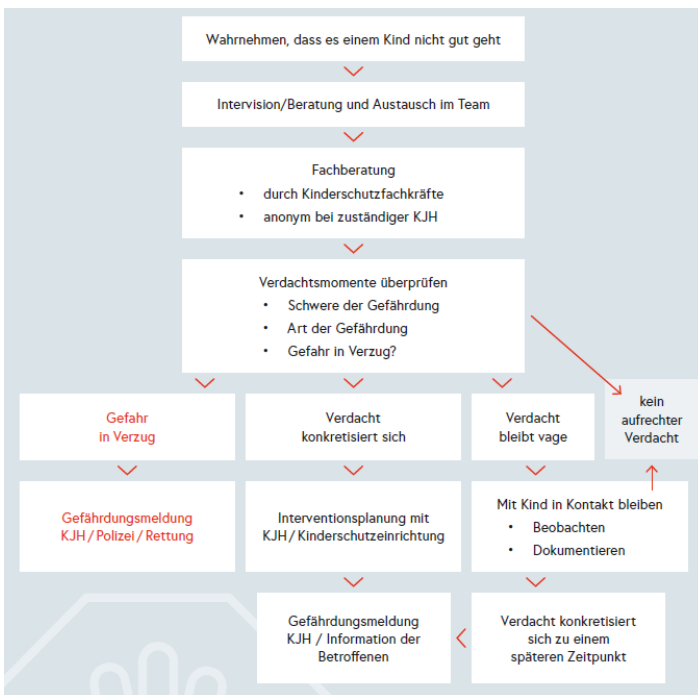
Wahrnehmen, dass es einem Kind nicht gut geht

Intervision/Beratung und Austausch im Team

Fachberatung
- durch Kinderschutzfachkräfte
- anonym bei zuständiger KJH

Verdachtsmomente überprüfen
- Schwere der Gefährdung
- Art der Gefährdung
- Gefahr in Verzug?

Gefahr in Verzug

Verdacht konkretisiert sich

Verdacht bleibt vage

kein aufrechter Verdacht

Gefährdungsmeldung KJH / Polizei / Rettung

Interventionsplanung mit KJH / Kinderschutzeinrichtung

Mit Kind in Kontakt bleiben
- Beobachten
- Dokumentieren

Gefährdungsmeldung KJH / Information der Betroffenen

Verdacht konkretisiert sich zu einem späteren Zeitpunkt